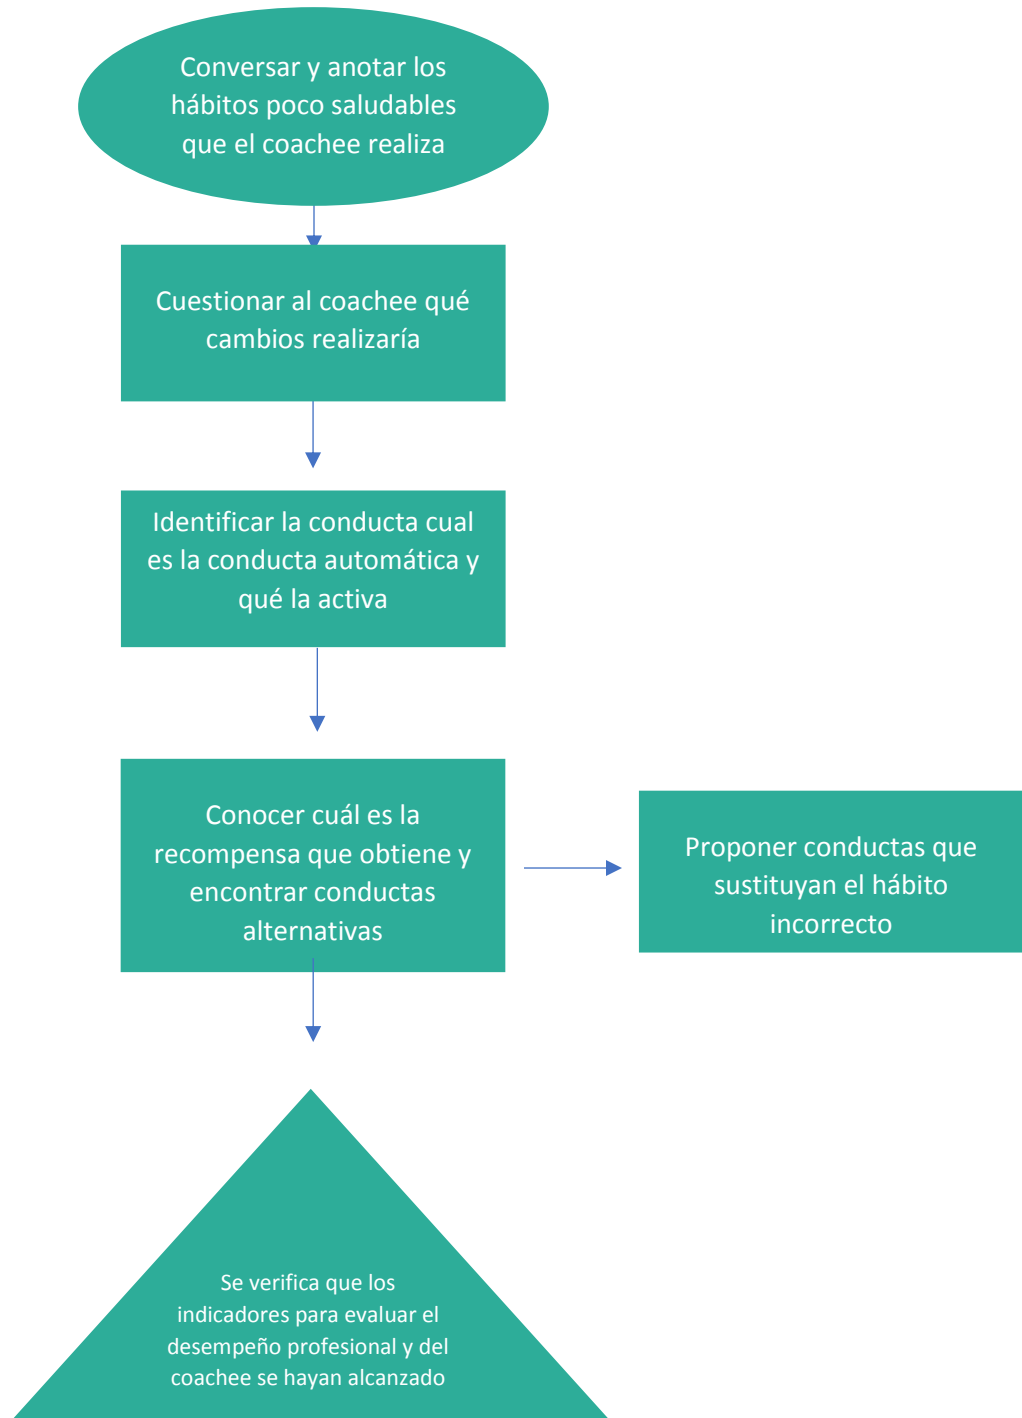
Conversar y anotar los hábitos poco saludables que el coachee realiza

Cuestionar al coachee qué cambios realizaría

Identificar la conducta cual es la conducta automática y qué la activa

Conocer cuál es la recompensa que obtiene y encontrar conductas alternativas

Proponer conductas que sustituyan el hábito incorrecto

Se verifica que los indicadores para evaluar el desempeño profesional y del coachee se hayan alcanzado